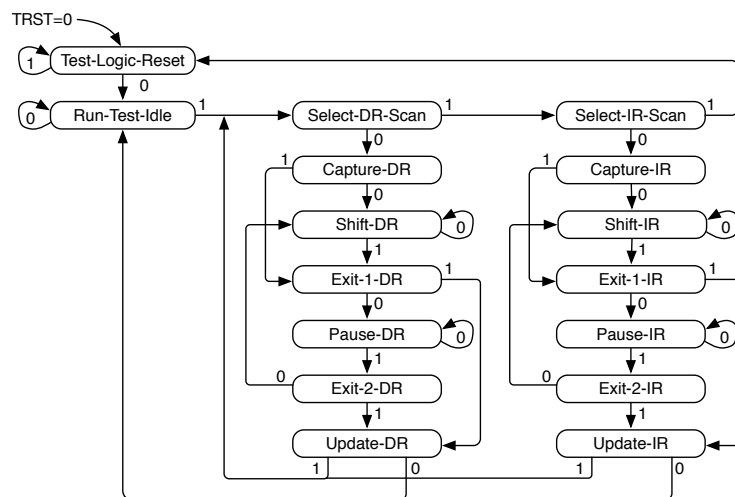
TRST=0

1 Test-Logic-Reset

0

0 Run-Test-Idle 1

Select-DR-Scan 1

0

1 Capture-DR

0

Shift-DR 0

1

Exit-1-DR 1

0

Pause-DR 0

1

0 Exit-2-DR

1

Update-DR

1 0

Select-IR-Scan 1

0

1 Capture-IR

0

Shift-IR 0

1

Exit-1-IR 1

0

Pause-IR 0

1

0 Exit-2-IR

1

Update-IR

1 0